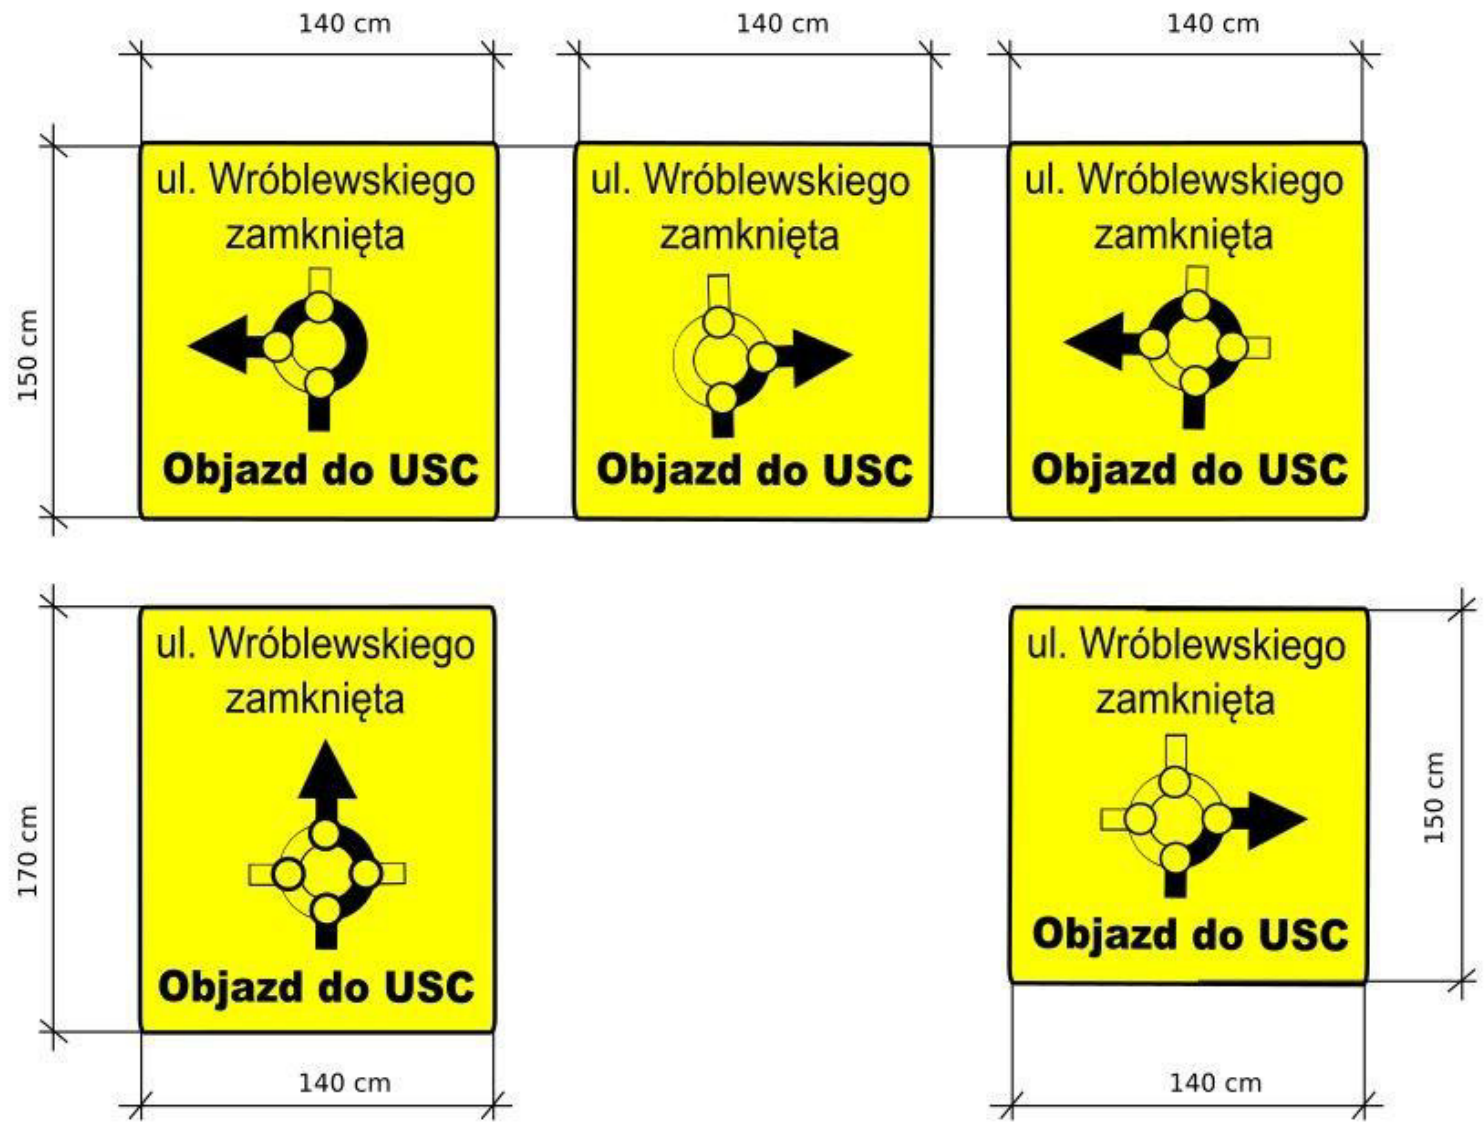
140 cm

140 cm

140 cm

150 cm

ul. Wróblewskiego zamknięta

Objazd do USC

ul. Wróblewskiego zamknięta

Objazd do USC

ul. Wróblewskiego zamknięta

Objazd do USC

170 cm

ul. Wróblewskiego zamknięta

Objazd do USC

140 cm

ul. Wróblewskiego zamknięta

Objazd do USC

150 cm

140 cm